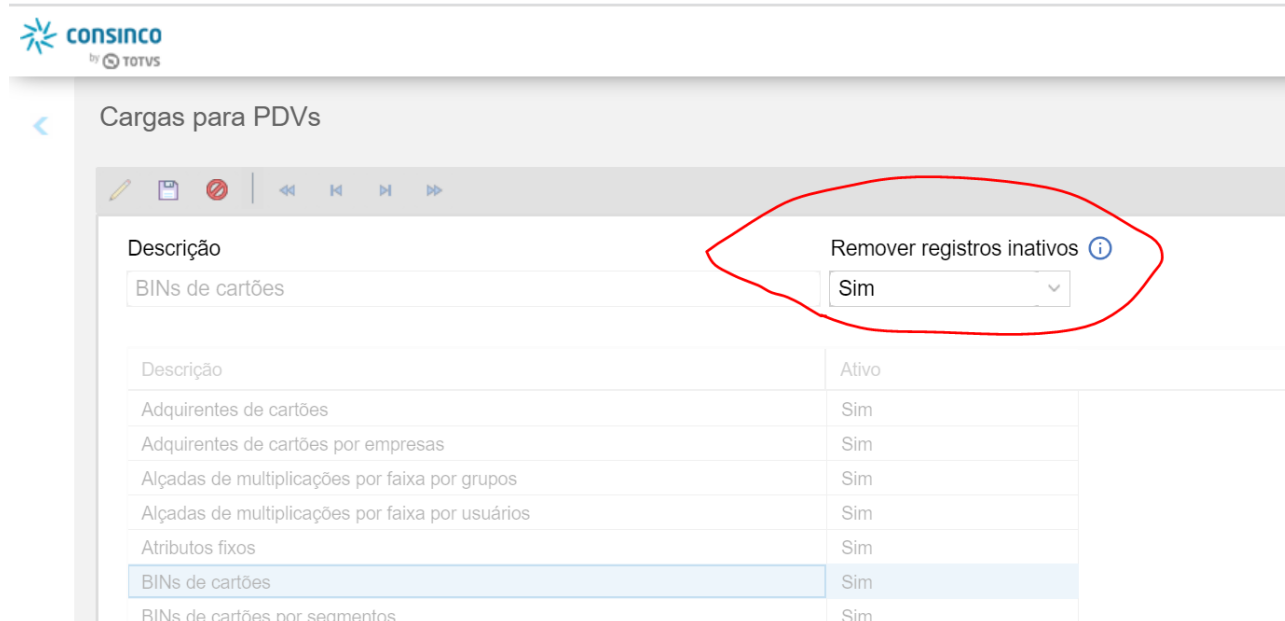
consinco
by TOTVS

Cargas para PDVs

Descrição
BINs de cartões

Remover registros inativos
Sim

| Descrição | Ativo |
|---|---|
| Adquirentes de cartões | Sim |
| Adquirentes de cartões por empresas | Sim |
| Alçadas de multiplicações por faixa por grupos | Sim |
| Alçadas de multiplicações por faixa por usuários | Sim |
| Atributos fixos | Sim |
| BINs de cartões | Sim |
| BINs de cartões por segmentos | Sim |